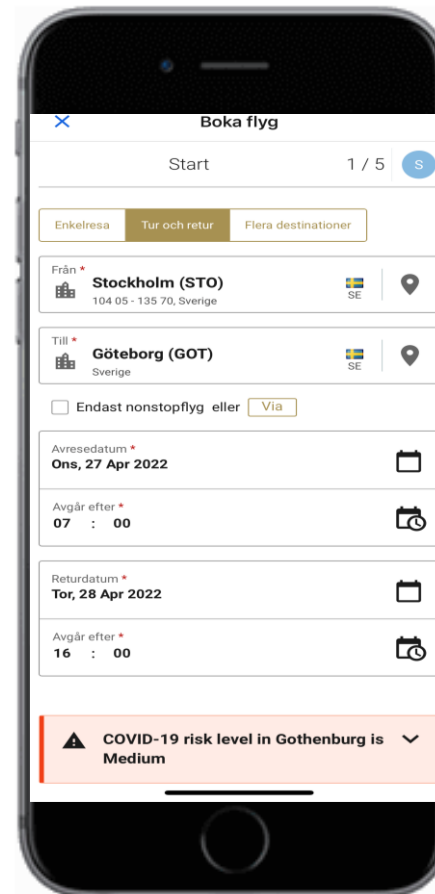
Boka flyg

Start

1 / 5

S

Enkelresa

Tur och retur

Flera destinationer

Från *

Stockholm (STO)

104 05 - 135 70, Sverige

SE

Till *

Göteborg (GOT)

Sverige

SE

Endast nonstopflyg eller Via

Avresedatum *

Ons, 27 Apr 2022

Avgår efter *

07 : 00

Returdatum *

Tor, 28 Apr 2022

Avgår efter *

16 : 00

COVID-19 risk level in Gothenburg is Medium